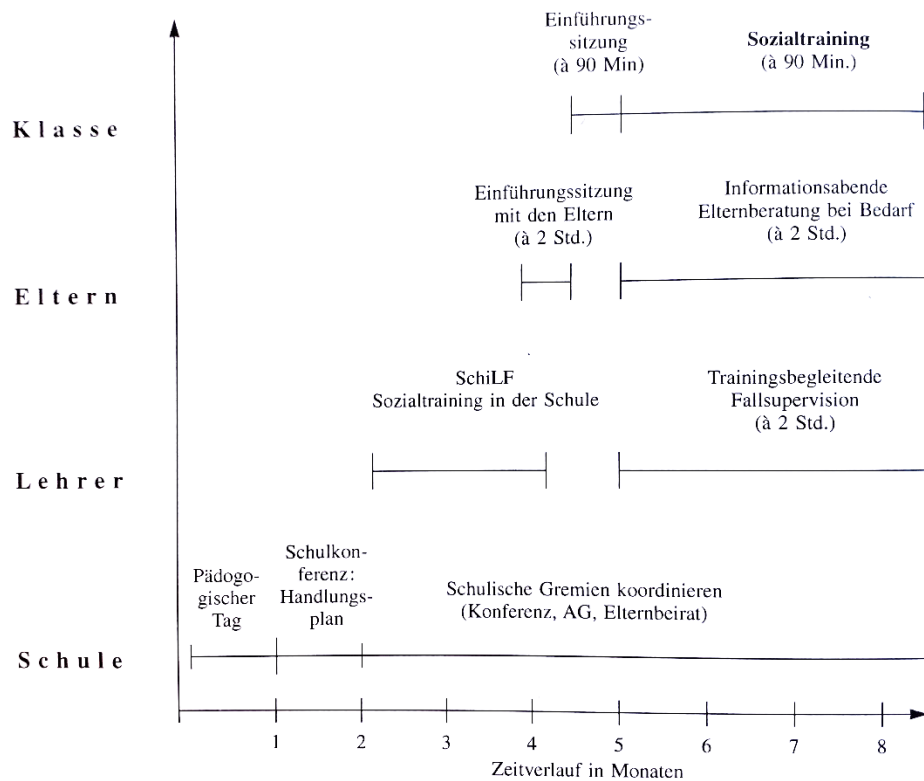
Einführungssitzung (à 90 Min)

**Sozialtraining** (à 90 Min.)

Klasse

Einführungssitzung mit den Eltern (à 2 Std.)

Informationsabende Elternberatung bei Bedarf (à 2 Std.)

Eltern

SchiLF Sozialtraining in der Schule

Trainingsbegleitende Fallsupervision (à 2 Std.)

Lehrer

Pädogogischer Tag

Schulkonferenz: Handlungsplan

Schulische Gremien koordinieren (Konferenz, AG, Elternbeirat)

Schule

1 2 3 4 5 6 7 8

Zeitverlauf in Monaten